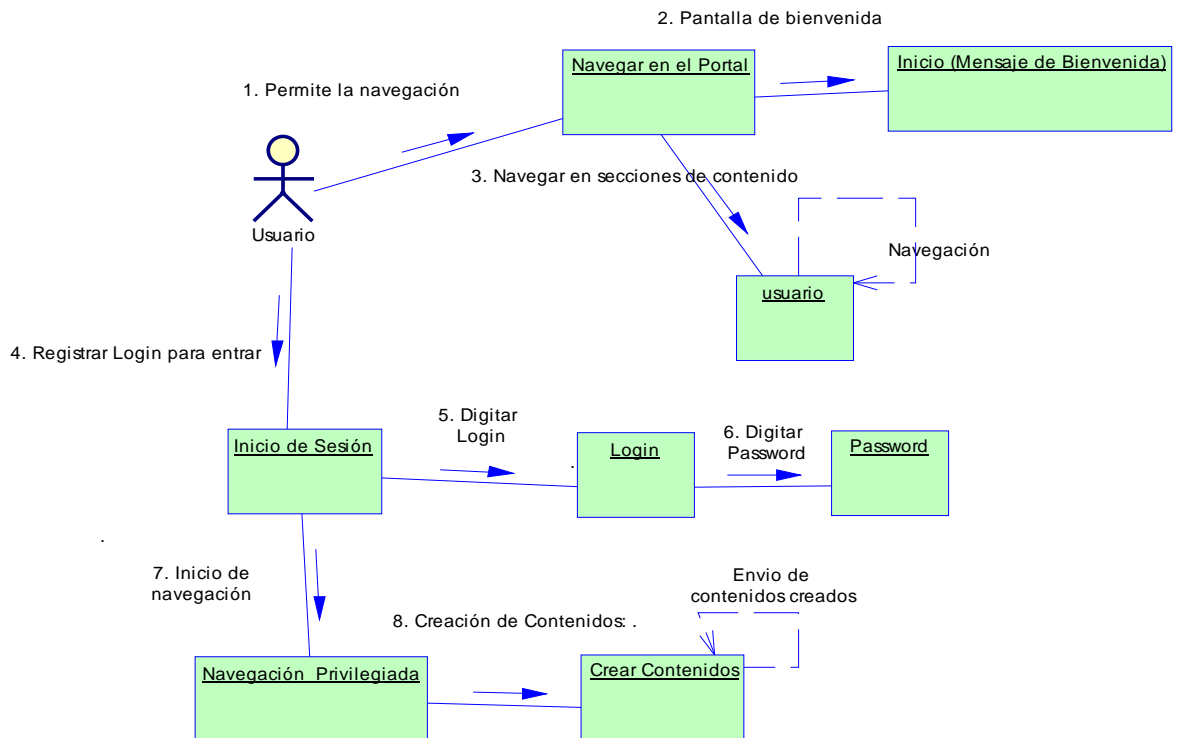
2. Pantalla de bienvenida

1. Permite la navegación

Navegar en el Portal

Inicio (Mensaje de Bienvenida)

Usuario

3. Navegar en secciones de contenido

Navegación

usuario

4. Registrar Login para entrar

5. Digitar Login

6. Digitar Password

Inicio de Sesión

Login

Password

.

.

7. Inicio de navegación

Envio de contenidos creados

8. Creación de Contenidos: .

Navegación Privilegiada

Crear Contenidos